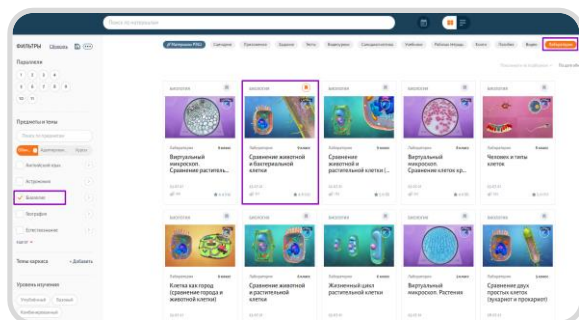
Поиск по материалам

ФИЛЬТРЫ Сбросить

Подклассы

1 2 3 4
5 6 7 8
10 11

Предметы и темы

Поиск по предметам

Английский язык

Астрономия

Биология

География

Естествознание

Темы каркаса + Добавить

Уровень изучения

Углублённый Базовый

Комбинированный

Материалы РЭШ Сценарии Презентации Задания Тесты Видеоуроки Симуляции Учебники Рабочие тетради Книги Пособия Видео Лаборатории

БИОЛОГИЯ
Лаборатория 5 класс
Виртуальный микроскоп. Сравнение растительн...

БИОЛОГИЯ
Лаборатория 5 класс
Сравнение животной и бактериальной клетки

БИОЛОГИЯ
Лаборатория 5 класс
Сравнение животной и растительной клетки (...

БИОЛОГИЯ
Лаборатория 5 класс
Виртуальный микроскоп. Сравнение клеток кр...

БИОЛОГИЯ
Лаборатория 5 класс
Человек и типы клеток

БИОЛОГИЯ
Лаборатория 5 класс
Клетка как город (сравнение города и животной клетки)

БИОЛОГИЯ
Лаборатория 5 класс
Сравнение животной и растительной клеток

БИОЛОГИЯ
Лаборатория 5 класс
Жизненный цикл растительной клетки

БИОЛОГИЯ
Лаборатория 5 класс
Виртуальный микроскоп. Растения

БИОЛОГИЯ
Лаборатория 5 класс
Сравнение двух простых клеток (эукариот и прокариот)